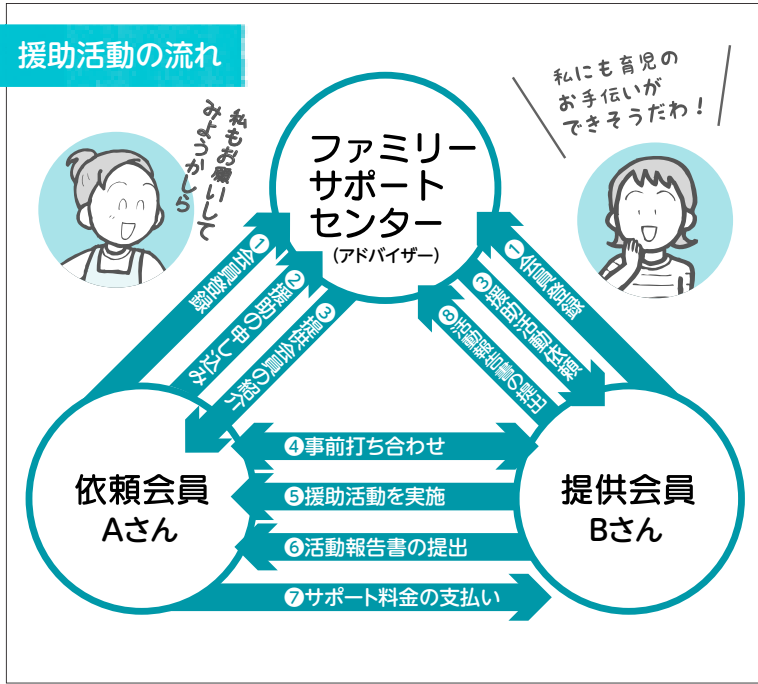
援助活動の流れ

私もお願いしてみようかしら

私にも育児のお手伝いができそうだわ！

ファミリーサポートセンター
（アドバイザー）

❶会員登録
❷援助の申し込み
❸提供会員の紹介

❶会員登録
❸援助活動依頼
❽活動報告書の提出

❹事前打ち合わせ
❺援助活動を実施
❻活動報告書の提出
❼サポート料金の支払い

依頼会員
Aさん

提供会員
Bさん